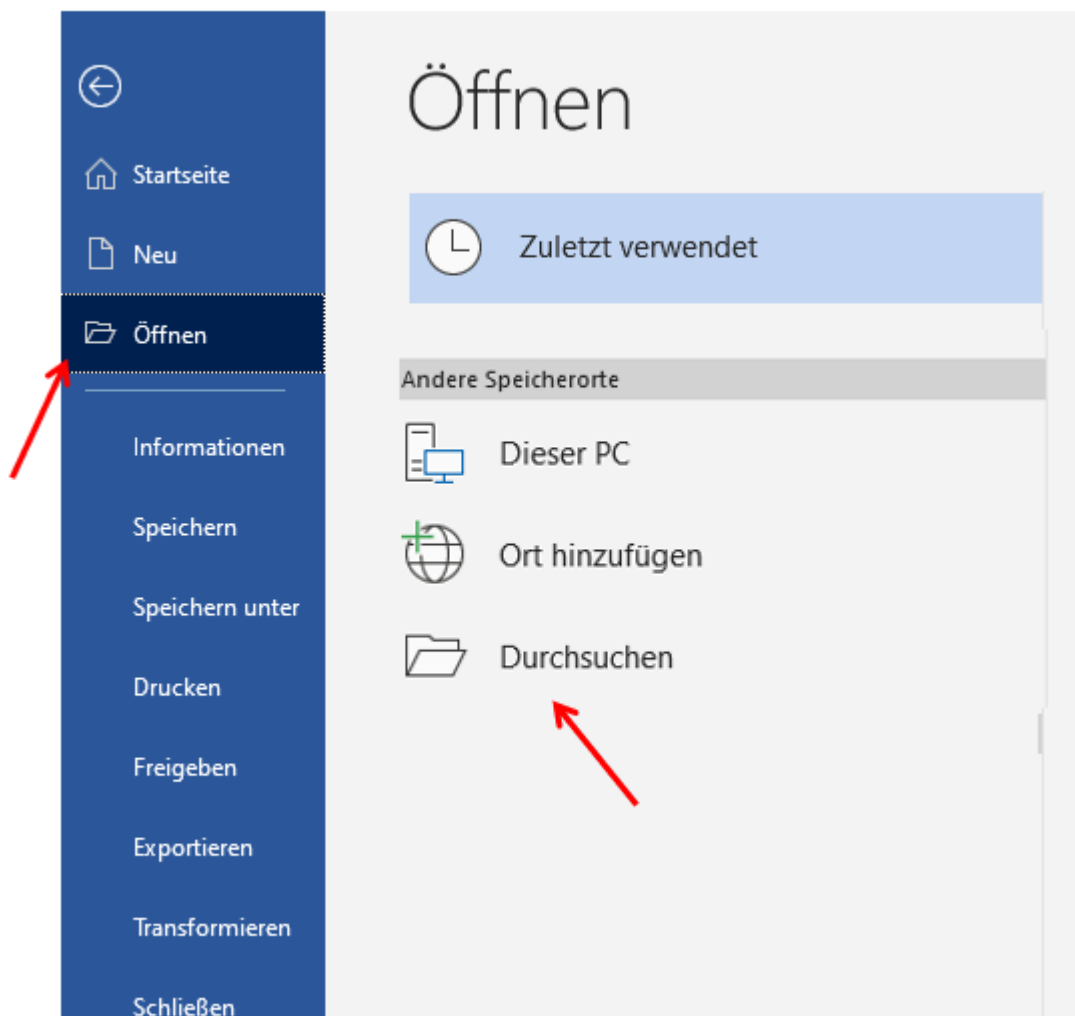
Startseite

Neu

Öffnen

Informationen

Speichern

Speichern unter

Drucken

Freigeben

Exportieren

Transformieren

Schließen

Öffnen

Zuletzt verwendet

Andere Speicherorte

Dieser PC

Ort hinzufügen

Durchsuchen